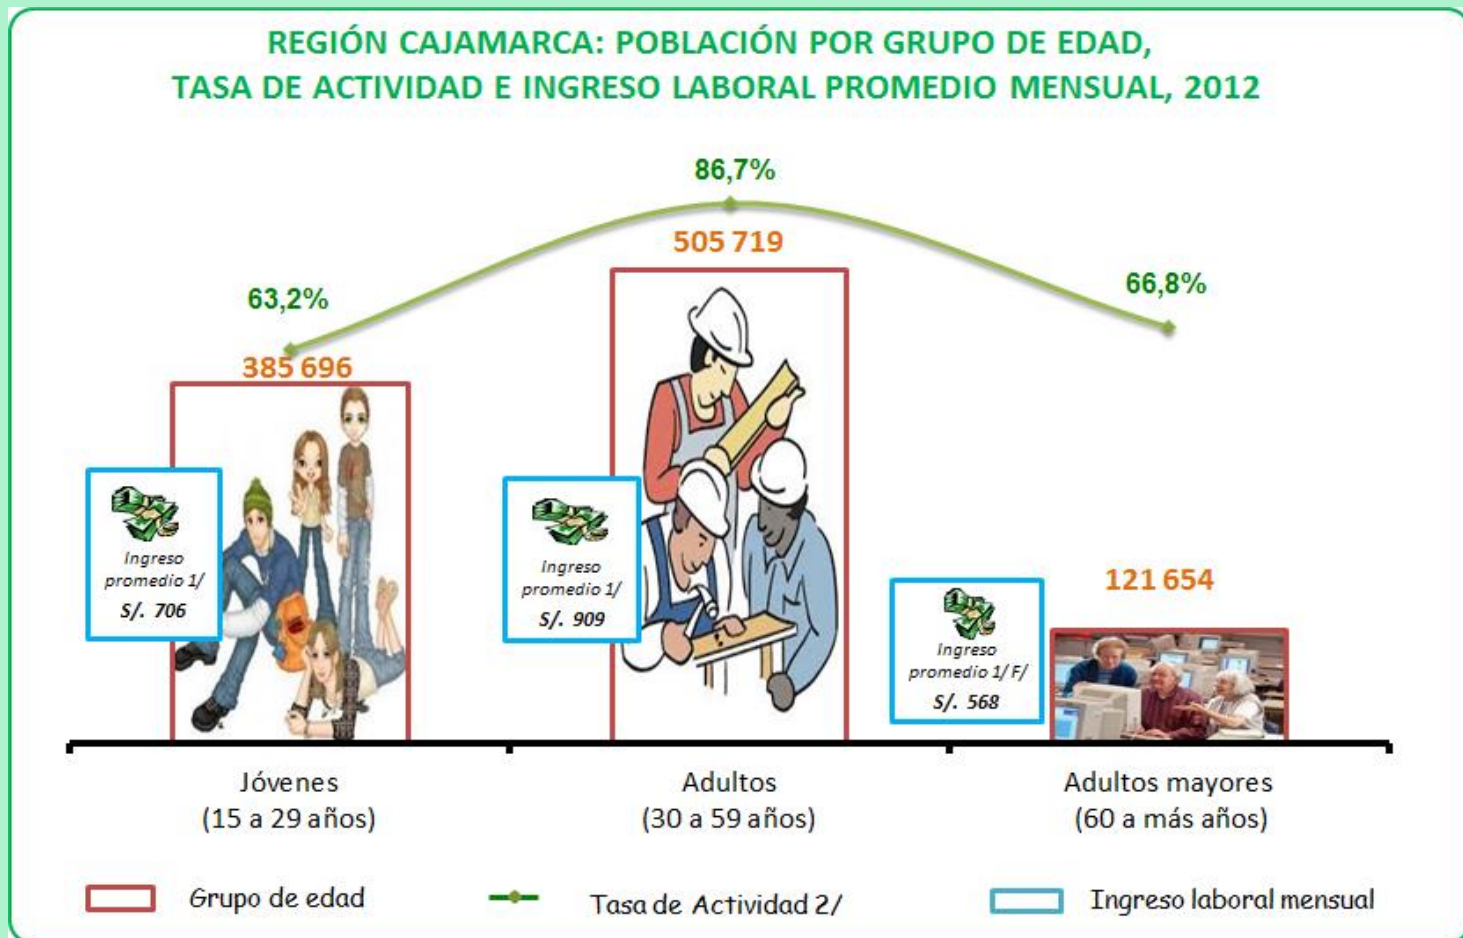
REGIÓN CAJAMARCA: POBLACIÓN POR GRUPO DE EDAD, TASA DE ACTIVIDAD E INGRESO LABORAL PROMEDIO MENSUAL, 2012

86,7%

505 719

63,2%

66,8%

385 696

Ingreso promedio 1/
S/. 706

Ingreso promedio 1/
S/. 909

121 654

Ingreso promedio 1/ F/
S/. 568

Jóvenes
(15 a 29 años)

Adultos
(30 a 59 años)

Adultos mayores
(60 a más años)

Grupo de edad

Tasa de Actividad 2/

Ingreso laboral mensual